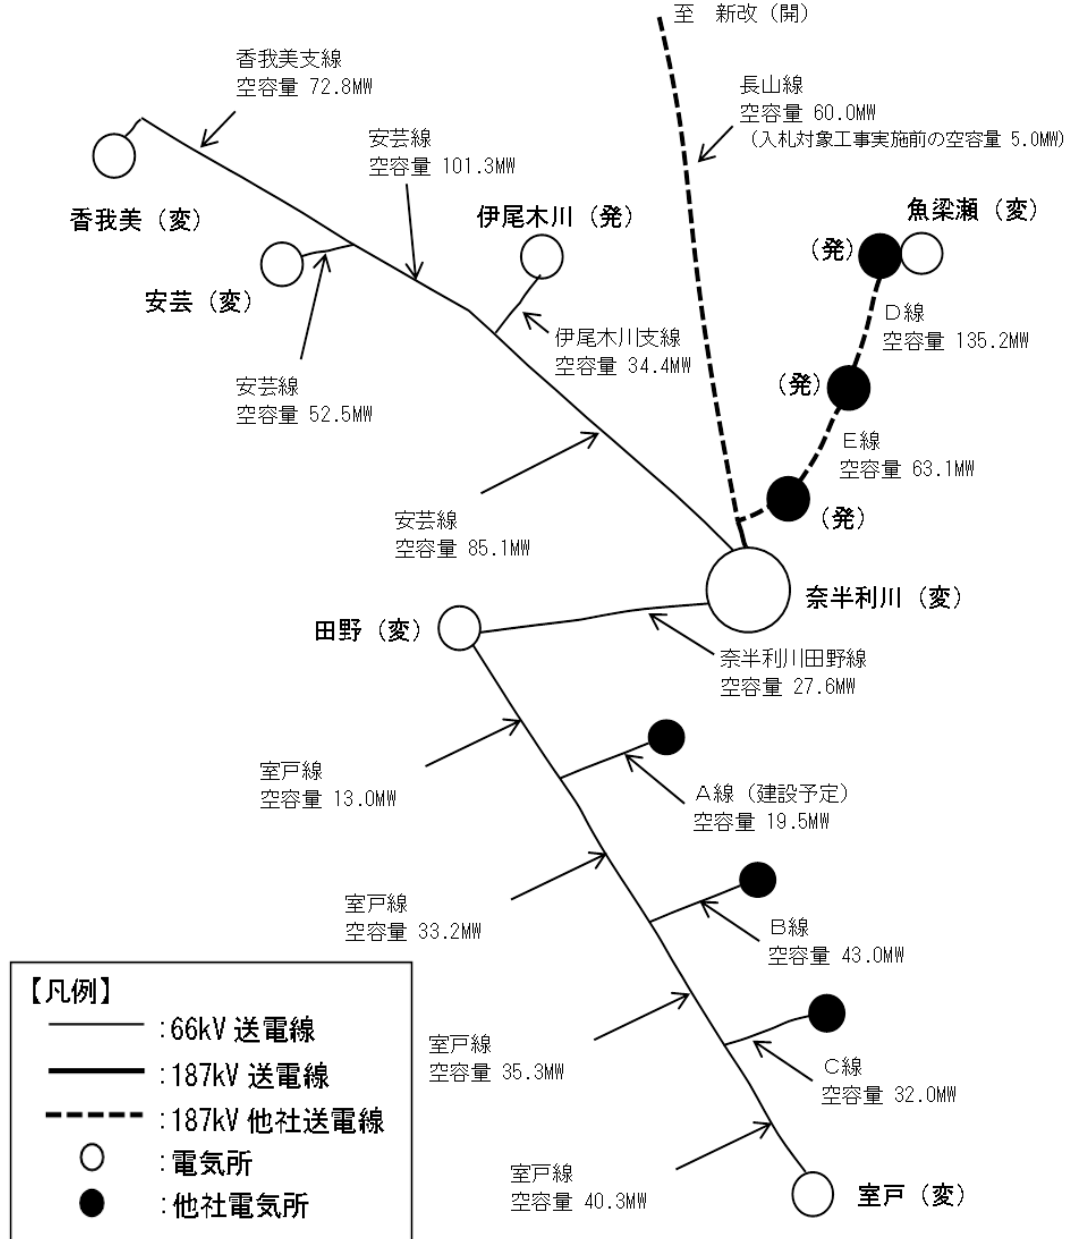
至　新改（開）

香我美支線
空容量 72.8MW

長山線
空容量 60.0MW
（入札対象工事実施前の空容量 5.0MW）

安芸線
空容量 101.3MW

香我美（変）

伊尾木川（発）

魚梁瀬（変）

（発）

安芸（変）

D線
空容量 135.2MW

伊尾木川支線
空容量 34.4MW

（発）

安芸線
空容量 52.5MW

E線
空容量 63.1MW

（発）

安芸線
空容量 85.1MW

奈半利川（変）

田野（変）

奈半利川田野線
空容量 27.6MW

室戸線
空容量 13.0MW

A線（建設予定）
空容量 19.5MW

室戸線
空容量 33.2MW

B線
空容量 43.0MW

【凡例】
:66kV 送電線
:187kV 送電線
:187kV 他社送電線
:電気所
:他社電気所

室戸線
空容量 35.3MW

C線
空容量 32.0MW

室戸線
空容量 40.3MW

室戸（変）